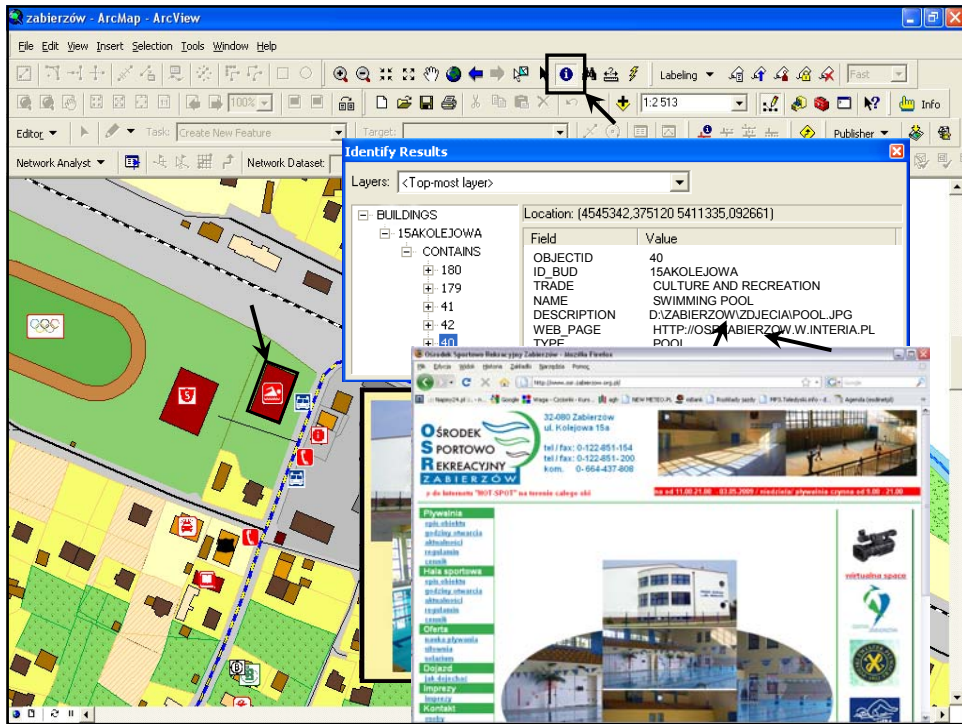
zabierzów - ArcMap - ArcView

File Edit View Insert Selection Tools Window Help

Labeling ▼ Fast

1:2 513 Info

Editor ▼ Task: Create New Feature Target: Publisher ▼

Network Analyst ▼ Network Dataset:

Identify Results

Layers: <Top-most layer>

BUILDINGS
15AKOLEJOWA
CONTAINS
180
179
41
42
40

Location: (4545342,375120 5411335,092661)

| Field | Value |
|---|---|
| OBJECTID | 40 |
| ID_BUD | 15AKOLEJOWA |
| TRADE | CULTURE AND RECREATION |
| NAME | SWIMMING POOL |
| DESCRIPTION | D:\ZABIERZOW\ZDJECIA\POOL.JPG |
| WEB_PAGE | HTTP://OSR.ZABIERZOW.W.INTERIA.PL |
| TYPE | POOL |

Ośrodek Sportowo Rekreacyjny Zabierzów - Mozilla Firefox

Plik Edycja Widok Historia Zakładki Narzędzia Pomoc

http://www.osr.zabierzow.org.pl/

Google

Najnowsze Google Wiadomości NEW METEO.PL Rozkłady jazdy Agenda

OŚRODEK SPORTOWO REKREACYJNY ZABIERZÓW

32-080 Zabierzów
ul. Kolejowa 15a

tel / fax: 0-122-851-154
tel / fax: 0-122-851-200
kom. 0-664-437-808

y do Internetu "HOT SPOT" na terenie całego obi

Pływalnia
opis obiektu
godziny otwarcia
aktualności
regulamin
cennik
Hala sportowa
opis obiektu
godziny otwarcia
aktualności
regulamin
cennik
Oferta
nauka pływania
siłownia
solarium
Dojazd
jak dojechać
Imprezy
imprezy
Kontakt

wirtualny spacer